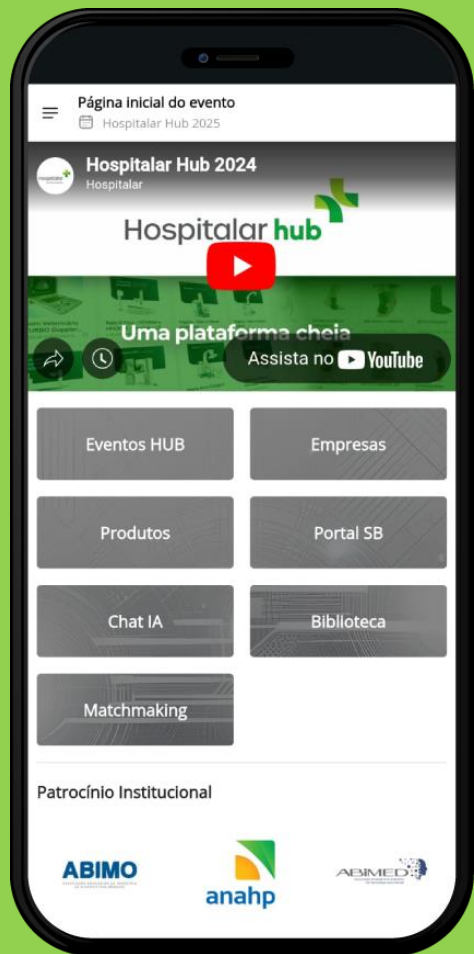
Página inicial do evento
Hospitalar Hub 2025

Hospitalar Hub 2024
Hospitalar

Hospitalar hub

Uma plataforma cheia

Assista no YouTube

Eventos HUB

Empresas

Produtos

Portal SB

Chat IA

Biblioteca

Matchmaking

Patrocínio Institucional

ABIMO

anahp

ABIMED